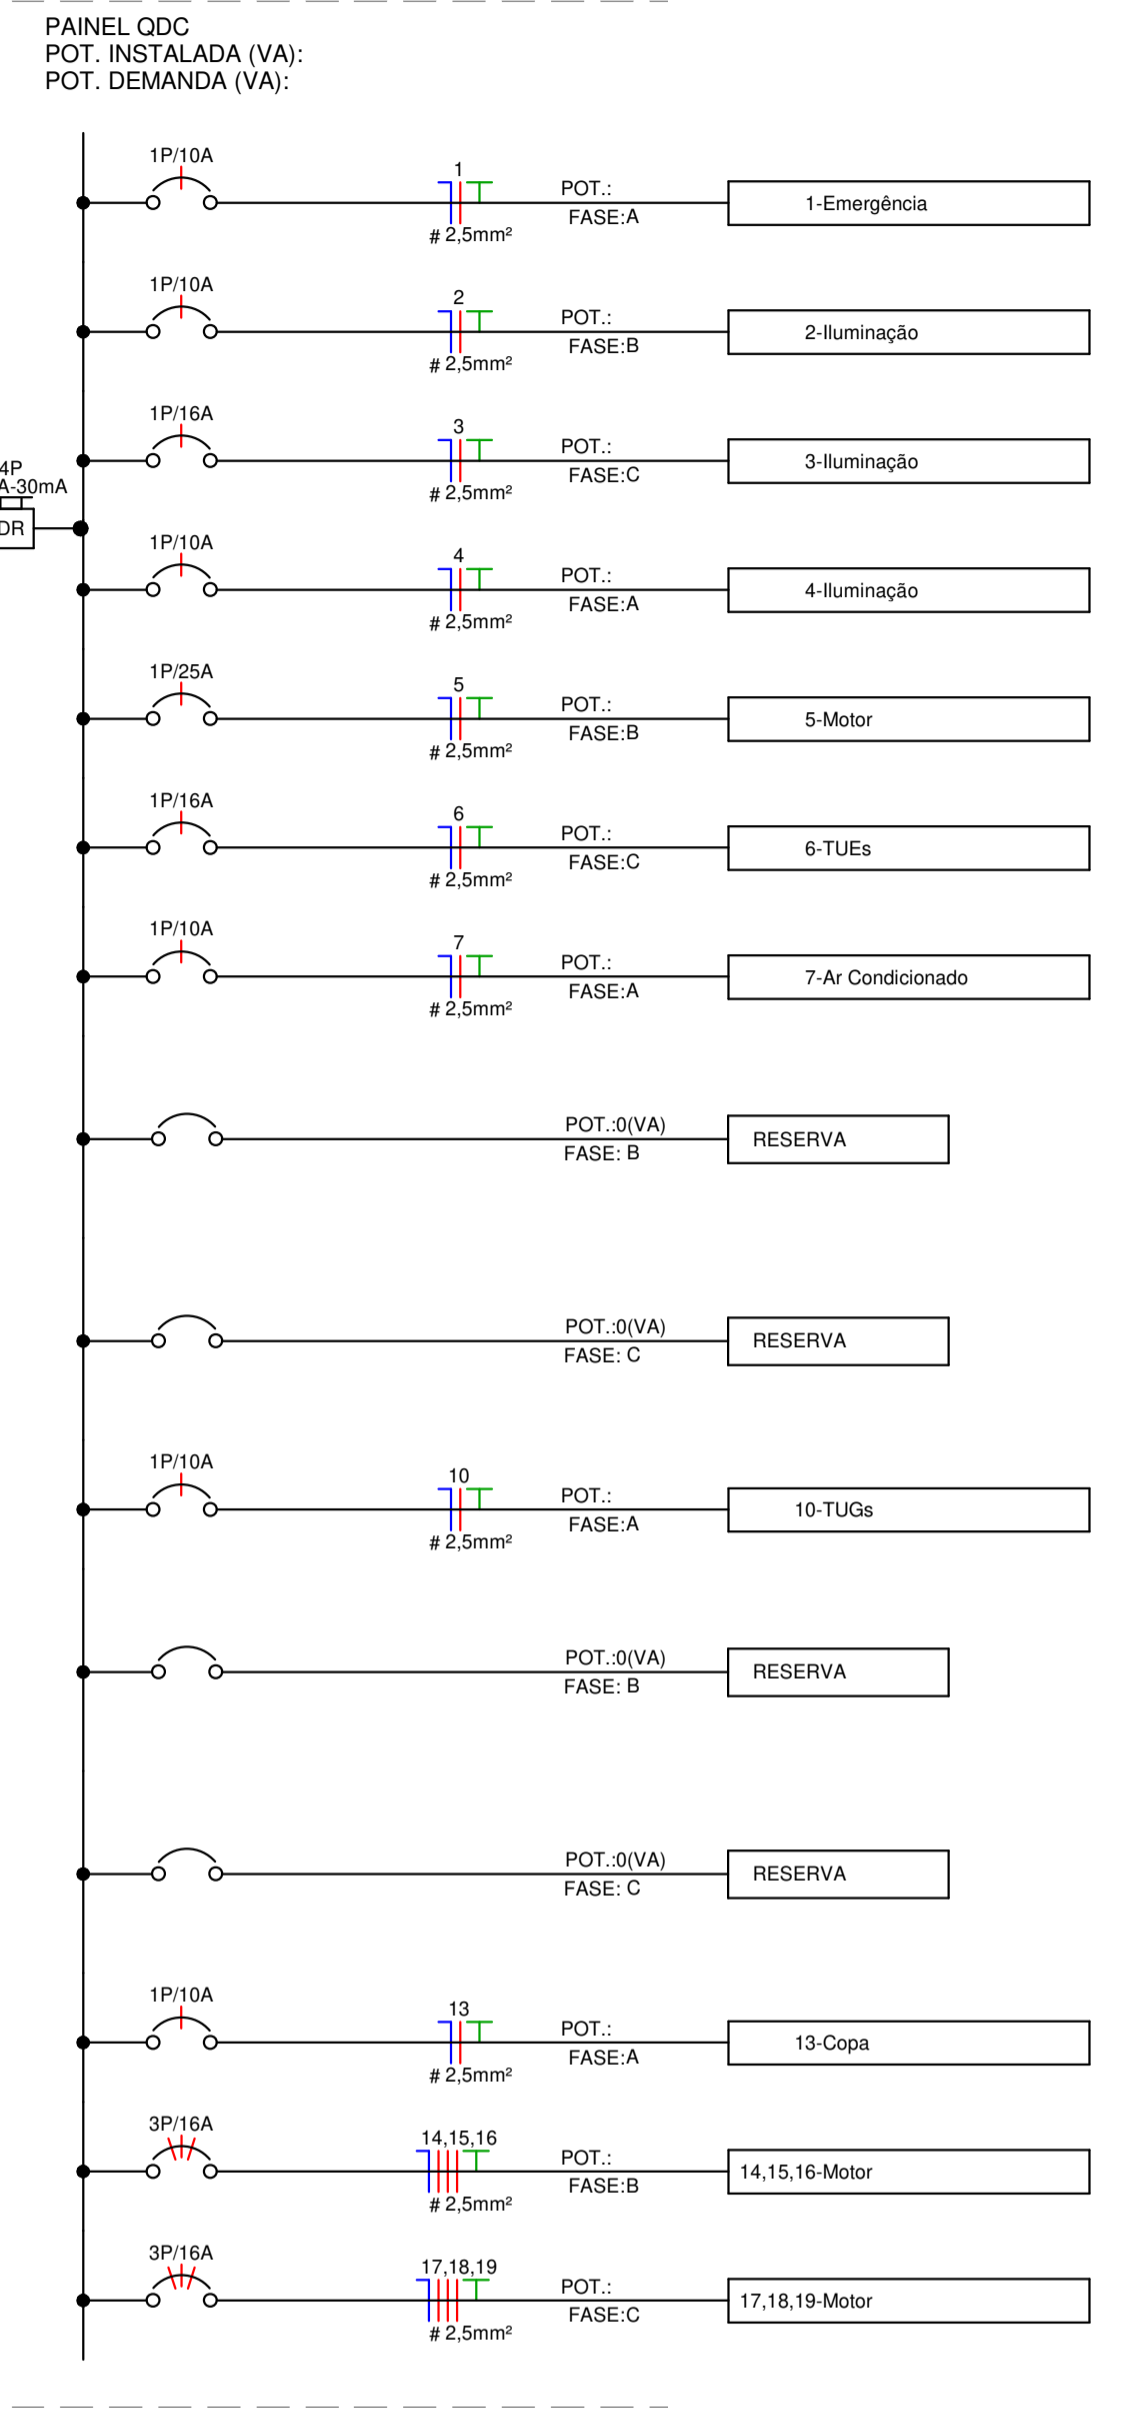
PAINEL QDC
POT. INSTALADA (VA):
POT. DEMANDA (VA):

4P
A-30mA
DR

1P/10A
1
# 2,5mm²
POT.:
FASE:A
1-Emergência

1P/10A
2
# 2,5mm²
POT.:
FASE:B
2-Iluminação

1P/16A
3
# 2,5mm²
POT.:
FASE:C
3-Iluminação

1P/10A
4
# 2,5mm²
POT.:
FASE:A
4-Iluminação

1P/25A
5
# 2,5mm²
POT.:
FASE:B
5-Motor

1P/16A
6
# 2,5mm²
POT.:
FASE:C
6-TUEs

1P/10A
7
# 2,5mm²
POT.:
FASE:A
7-Ar Condicionado

POT.:0(VA)
FASE: B
RESERVA

POT.:0(VA)
FASE: C
RESERVA

1P/10A
10
# 2,5mm²
POT.:
FASE:A
10-TUGs

POT.:0(VA)
FASE: B
RESERVA

POT.:0(VA)
FASE: C
RESERVA

1P/10A
13
# 2,5mm²
POT.:
FASE:A
13-Copa

3P/16A
14,15,16
# 2,5mm²
POT.:
FASE:B
14,15,16-Motor

3P/16A
17,18,19
# 2,5mm²
POT.:
FASE:C
17,18,19-Motor